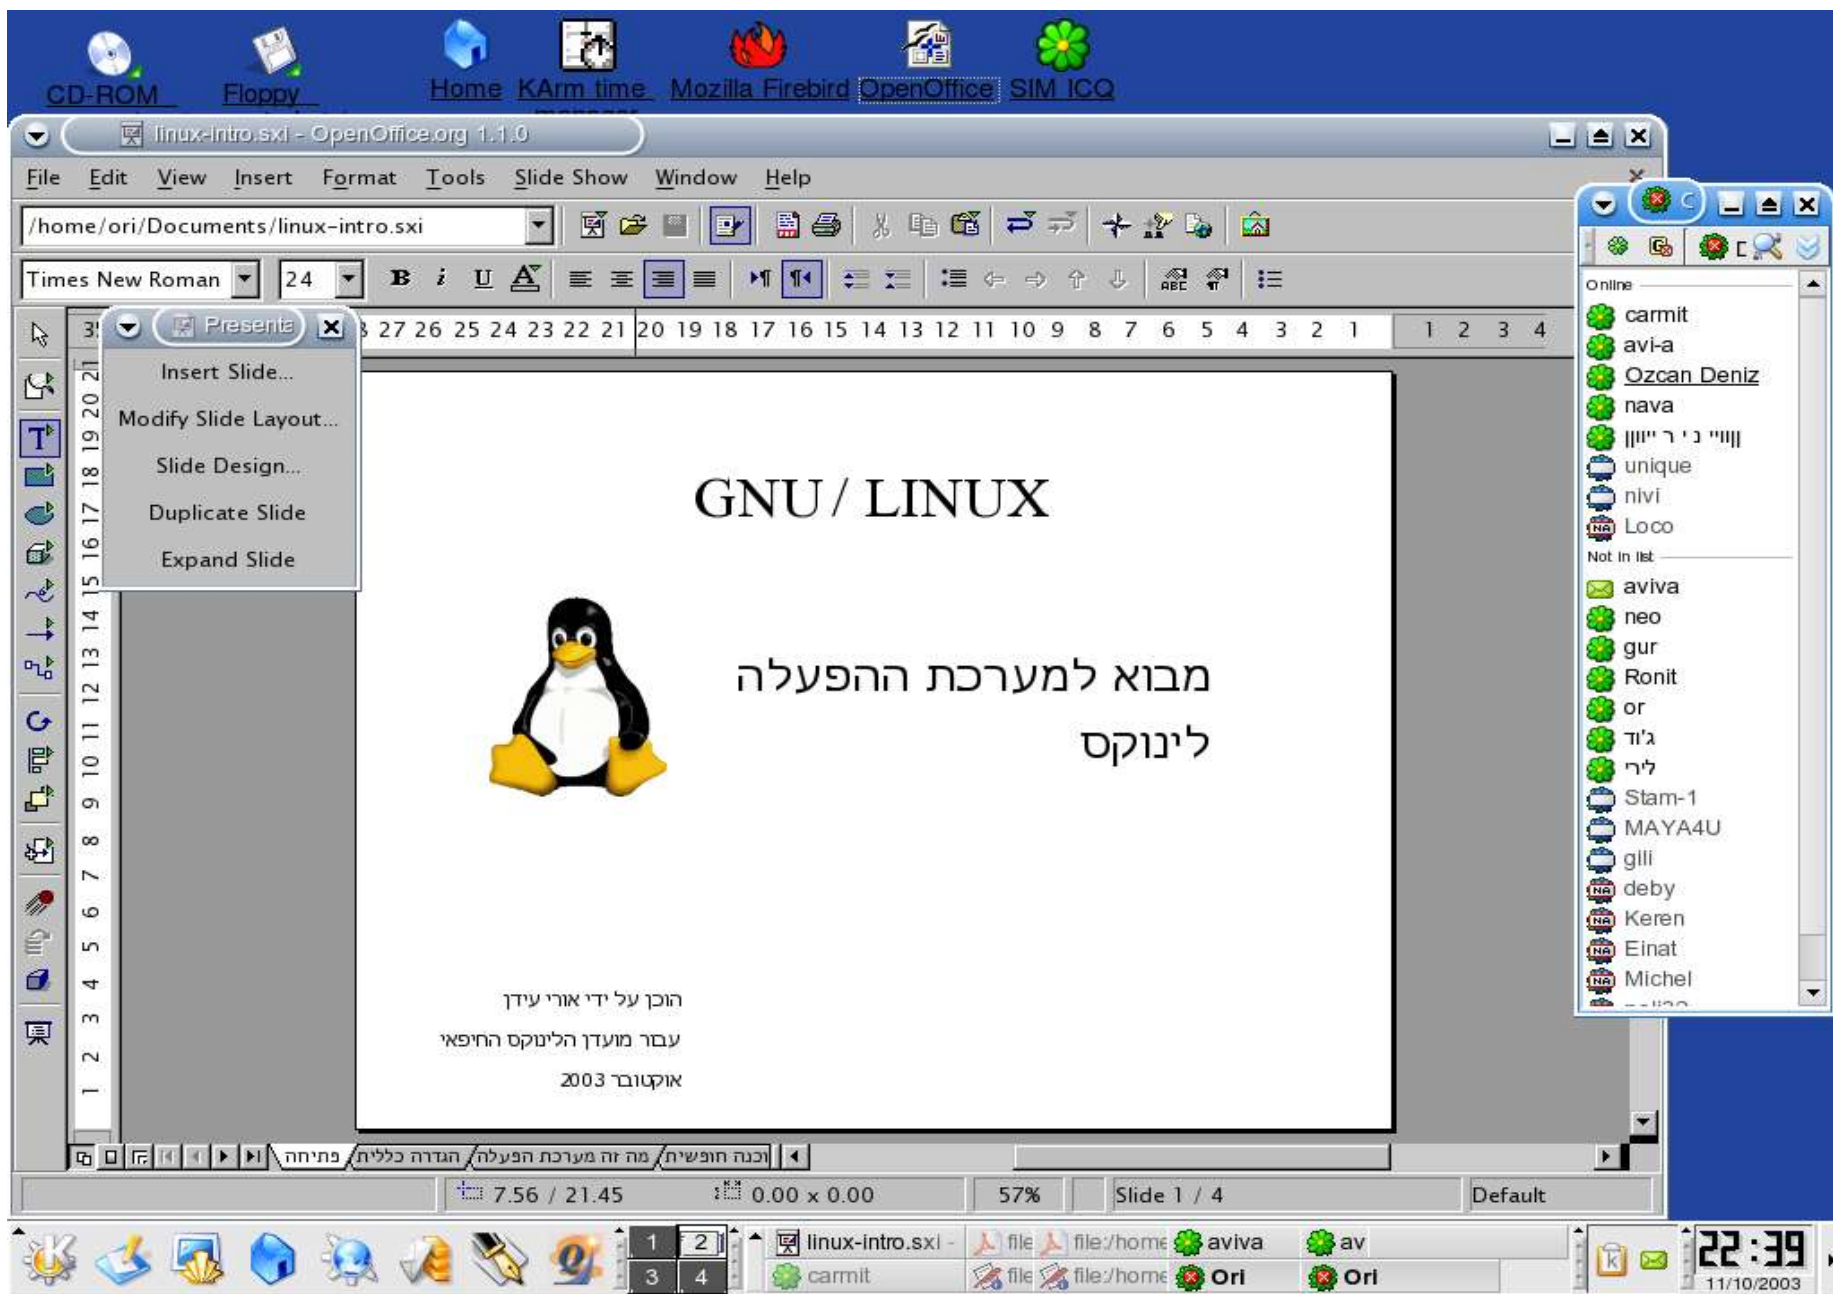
CD-ROM Floppy Home KArm time Mozilla Firebird OpenOffice SIM ICQ

linux-intro.sxi - OpenOffice.org 1.1.0

File Edit View Insert Format Tools Slide Show Window Help

/home/ori/Documents/linux-intro.sxi

Times New Roman 24

Presenta

Insert Slide...
Modify Slide Layout...
Slide Design...
Duplicate Slide
Expand Slide

GNU / LINUX

מבוא למערכת ההפעלה לינוקס

הוכן על ידי אורי עידן
עבור מועדן הלינוקס החיפאי
אוקטובר 2003

פתיחה / הגדרה כללית / מה זה מערכת הפעלה / תוכנה חופשית

7.56 / 21.45  0.00 x 0.00  57%  Slide 1 / 4  Default

Online
carmit
avi-a
Ozcan Deniz
nava
||||"" נ י ר ""|||
unique
nivi
Loco
Not in list
aviva
neo
gur
Ronit
or
ג'וד
ליר
Stam-1
MAYA4U
gili
deby
Keren
Einat
Michel

1 2 3 4 linux-intro.sxi file file:/home aviva av carmit file file:/home Ori Ori 22:39 11/10/2003